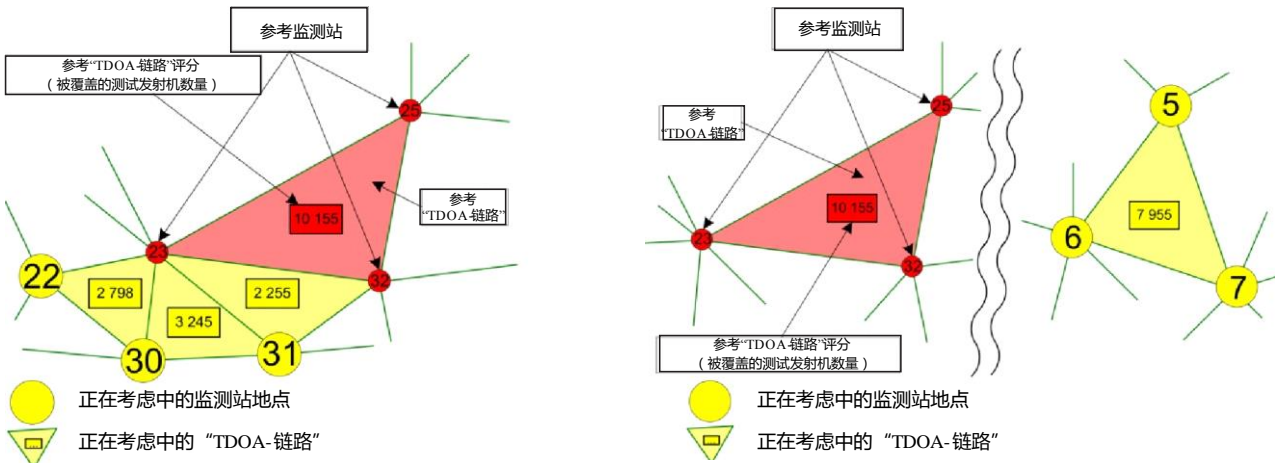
参考监测站

参考"TDOA-链路"评分
（被覆盖的测试发射机数量）

25

10 155

参考
"TDOA-链路"

23

32

22

2 798

3 245

2 255

30

31

正在考虑中的监测站地点

正在考虑中的"TDOA-链路"

参考监测站

参考
"TDOA-链路"

25

10 155

23

32

参考"TDOA-链路"评分
（被覆盖的测试发射机数量）

5

7 955

6

7

正在考虑中的监测站地点

正在考虑中的"TDOA-链路"